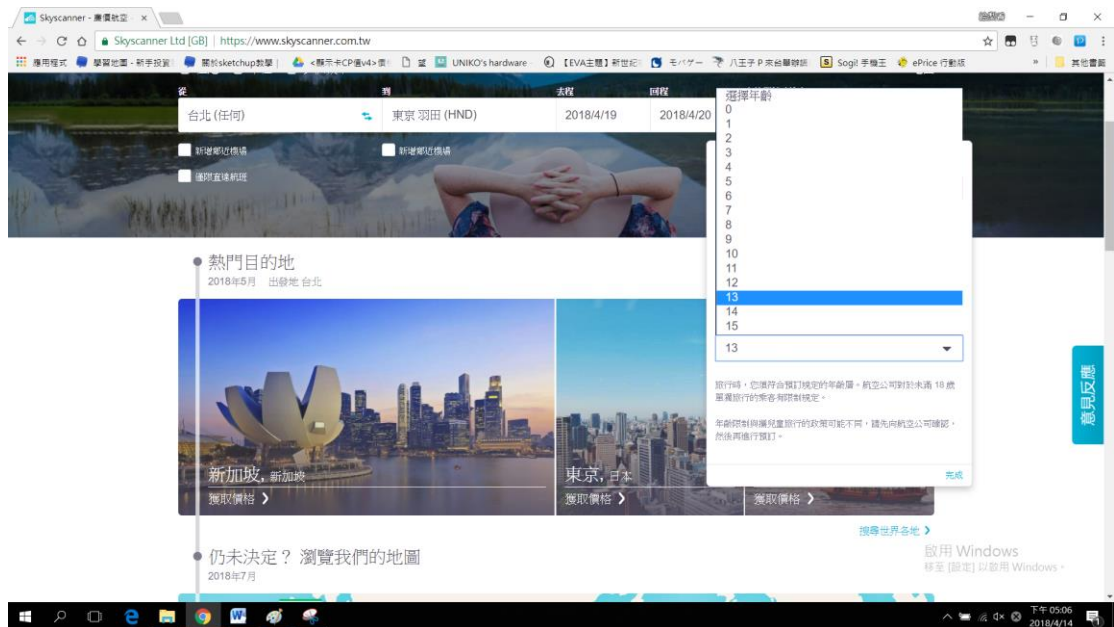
Skyscanner - 廉價航空 ×

Skyscanner Ltd [GB] | https://www.skyscanner.com.tw

應用程式 學習地圖 - 新手投資 關於sketchup教學 <顯示卡CP值v4>價 UNIKO's hardware 【EVA主題】新世紀 モバゲー 八王子P來台舉辦語 Sogi 手機王 ePrice 行動版 其他書籤

從 到 去程 回程

台北 (任何) 東京 羽田 (HND) 2018/4/19 2018/4/20

新增鄰近機場 新增鄰近機場

僅限直達航班

選擇年齡
0
1
2
3
4
5
6
7
8
9
10
11
12
13
14
15

13

旅行時，您選擇合預訂規定的年齡層。航空公司對於未滿 18 歲單獨旅行的乘客有限制規定。

年齡限制與攜兒童旅行的政策可能不同，請先向航空公司確認，然後再進行預訂。

完成

熱門目的地
2018年5月 出發地 台北

新加坡, 新加坡
獲取價格 ›

東京, 日本
獲取價格 ›

獲取價格 ›

搜尋世界各地 ›

仍未決定？ 瀏覽我們的地圖
2018年7月

意見反應

啟用 Windows
移至 [設定] 以啟用 Windows。

下午 05:06
2018/4/14